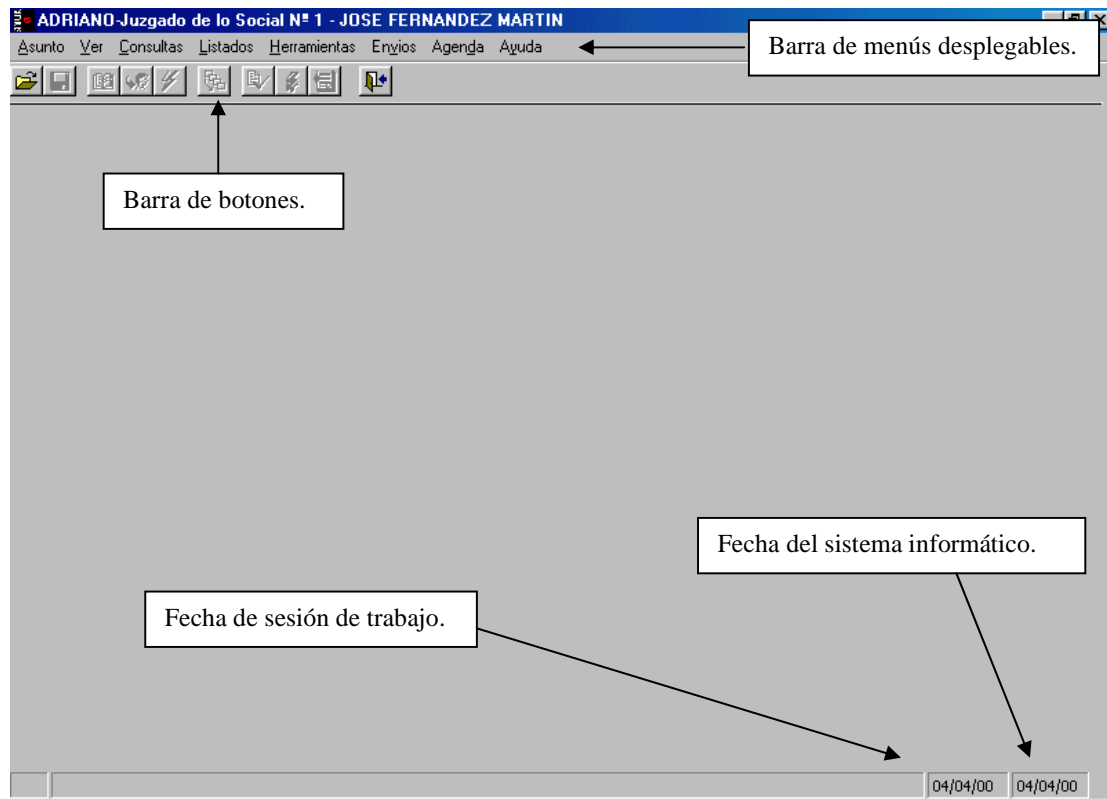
ADRIANO-Juzgado de lo Social Nº 1 - JOSE FERNANDEZ MARTIN

Asunto Ver Consultas Listados Herramientas Envios Agenda Ayuda

Barra de menús desplegables.

Barra de botones.

Fecha del sistema informático.

Fecha de sesión de trabajo.

04/04/00 04/04/00